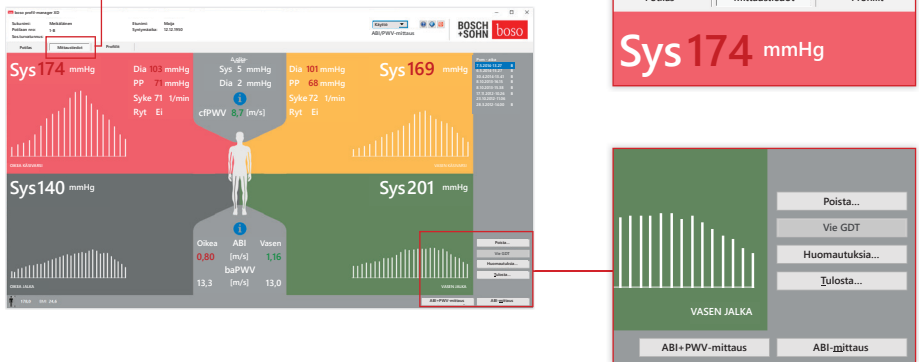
boso profil-manager XD

Sukunimi: Meikäläinen
Potilaan nro: 1-6
Sosiaaliturvanum:

Etunimi: Maija
Syntymäaika: 12.12.1950

Käyttäjä
ABI/PWV-mittaus

BOSCH +SOHN boso

Potilas Mittaustiedot Profiili

Sys 174 mmHg
Dia 103 mmHg
PP 71 mmHg
Syke 71 1/min
Ryt Ei

Sys 5 mmHg
Dia 2 mmHg
cfPWV 8,7 [m/s]

Dia 101 mmHg
PP 68 mmHg
Syke 72 1/min
Ryt Ei

Sys 169 mmHg

OIKEA KÄSIVARSI

VASEN KÄSIVARSI

Sys 140 mmHg

Sys 201 mmHg

Oikea ABI Vasen
0,80 [m/s] 1,16
baPWV
13,3 [m/s] 13,0

OIKEA JALKA

VASEN JALKA

Poista...
Vie GDT
Huomautuksia...
Tulosta...

ABI+PWV-mittaus
ABI-mittaus

Potilas Mittaustiedot Profiili

Sys 174 mmHg

VASEN JALKA

Poista...
Vie GDT
Huomautuksia...
Tulosta...

ABI+PWV-mittaus
ABI-mittaus